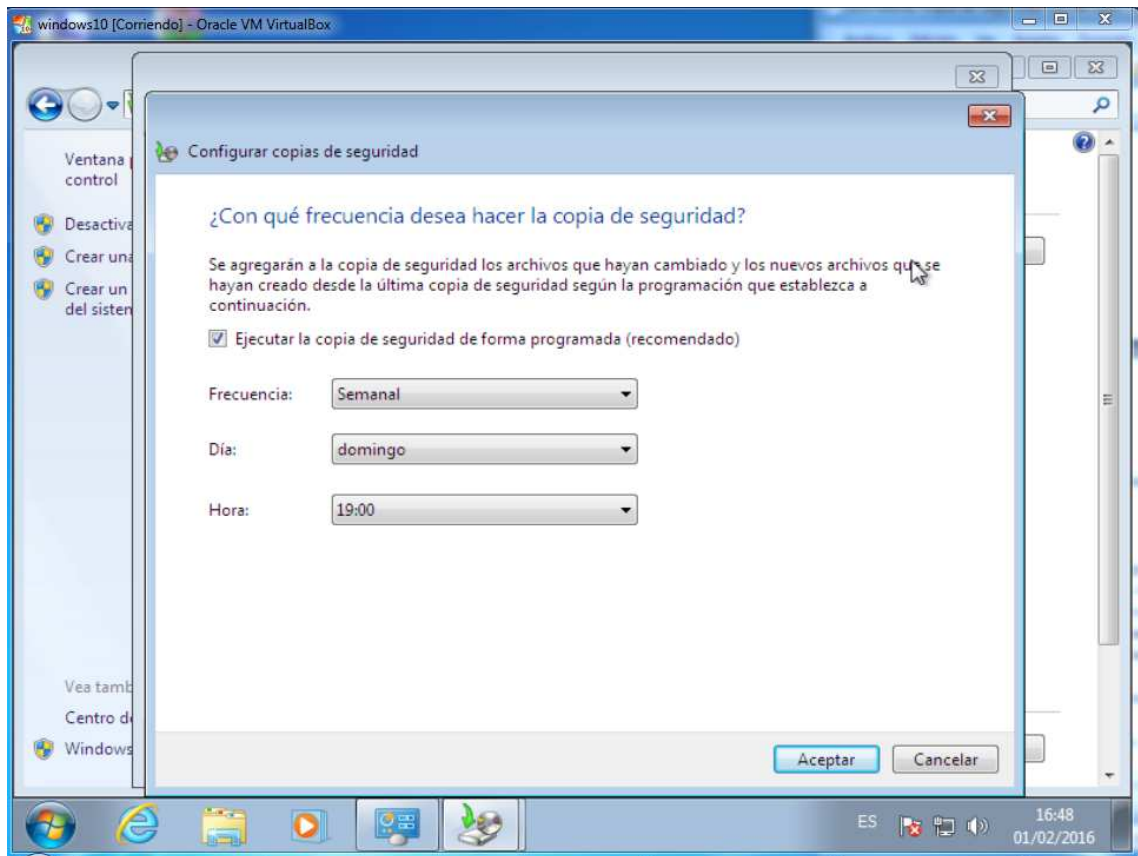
windows10 [Corriendo] - Oracle VM VirtualBox

Ventana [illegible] control

Desactiva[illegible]

Crear una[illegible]

Crear un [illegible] del sisten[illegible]

Configurar copias de seguridad

¿Con qué frecuencia desea hacer la copia de seguridad?

Se agregarán a la copia de seguridad los archivos que hayan cambiado y los nuevos archivos que se hayan creado desde la última copia de seguridad según la programación que establezca a continuación.

Ejecutar la copia de seguridad de forma programada (recomendado)

Frecuencia: Semanal

Día: domingo

Hora: 19:00

Vea tamb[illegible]

Centro d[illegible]

Windows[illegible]

Aceptar

Cancelar

ES

16:48
01/02/2016